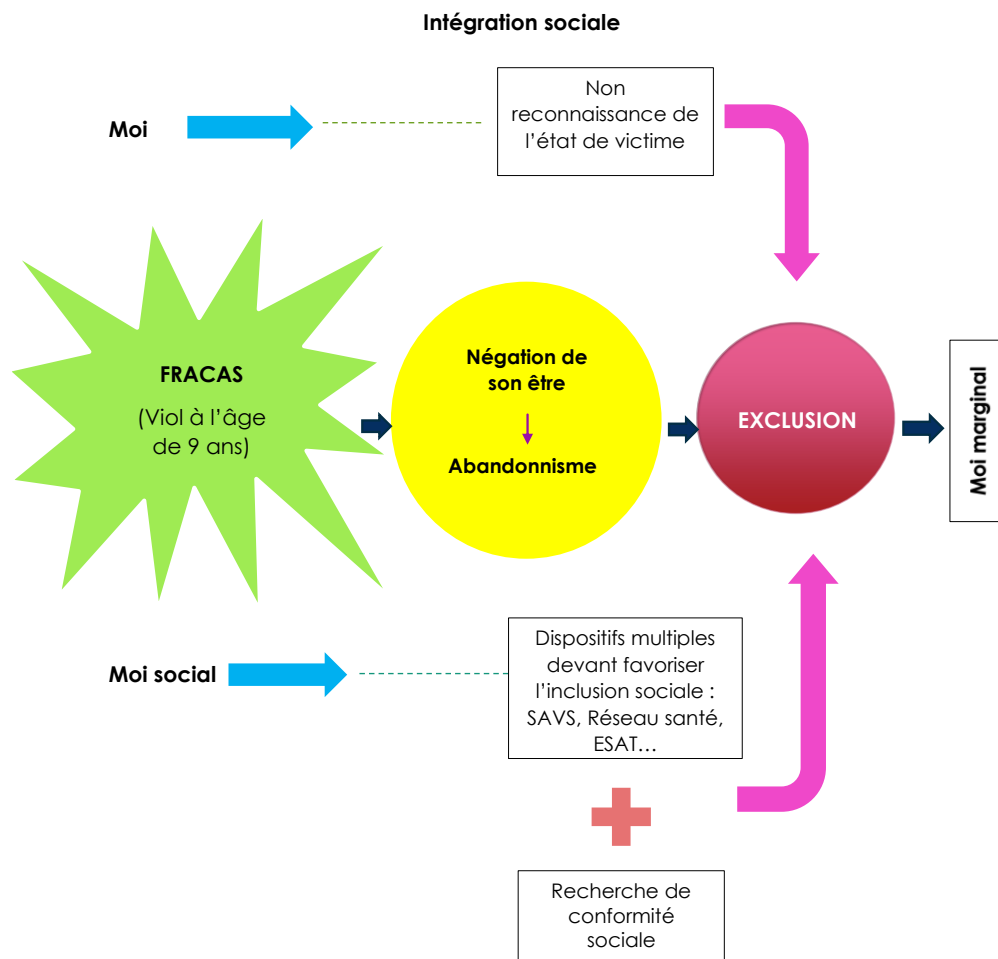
Intégration sociale

Moi

Non reconnaissance de l'état de victime

FRACAS

(Viol à l'âge de 9 ans)

Négation de son être

Abandonnisme

EXCLUSION

Moi marginal

Moi social

Dispositifs multiples devant favoriser l'inclusion sociale : SAVS, Réseau santé, ESAT…

Recherche de conformité sociale